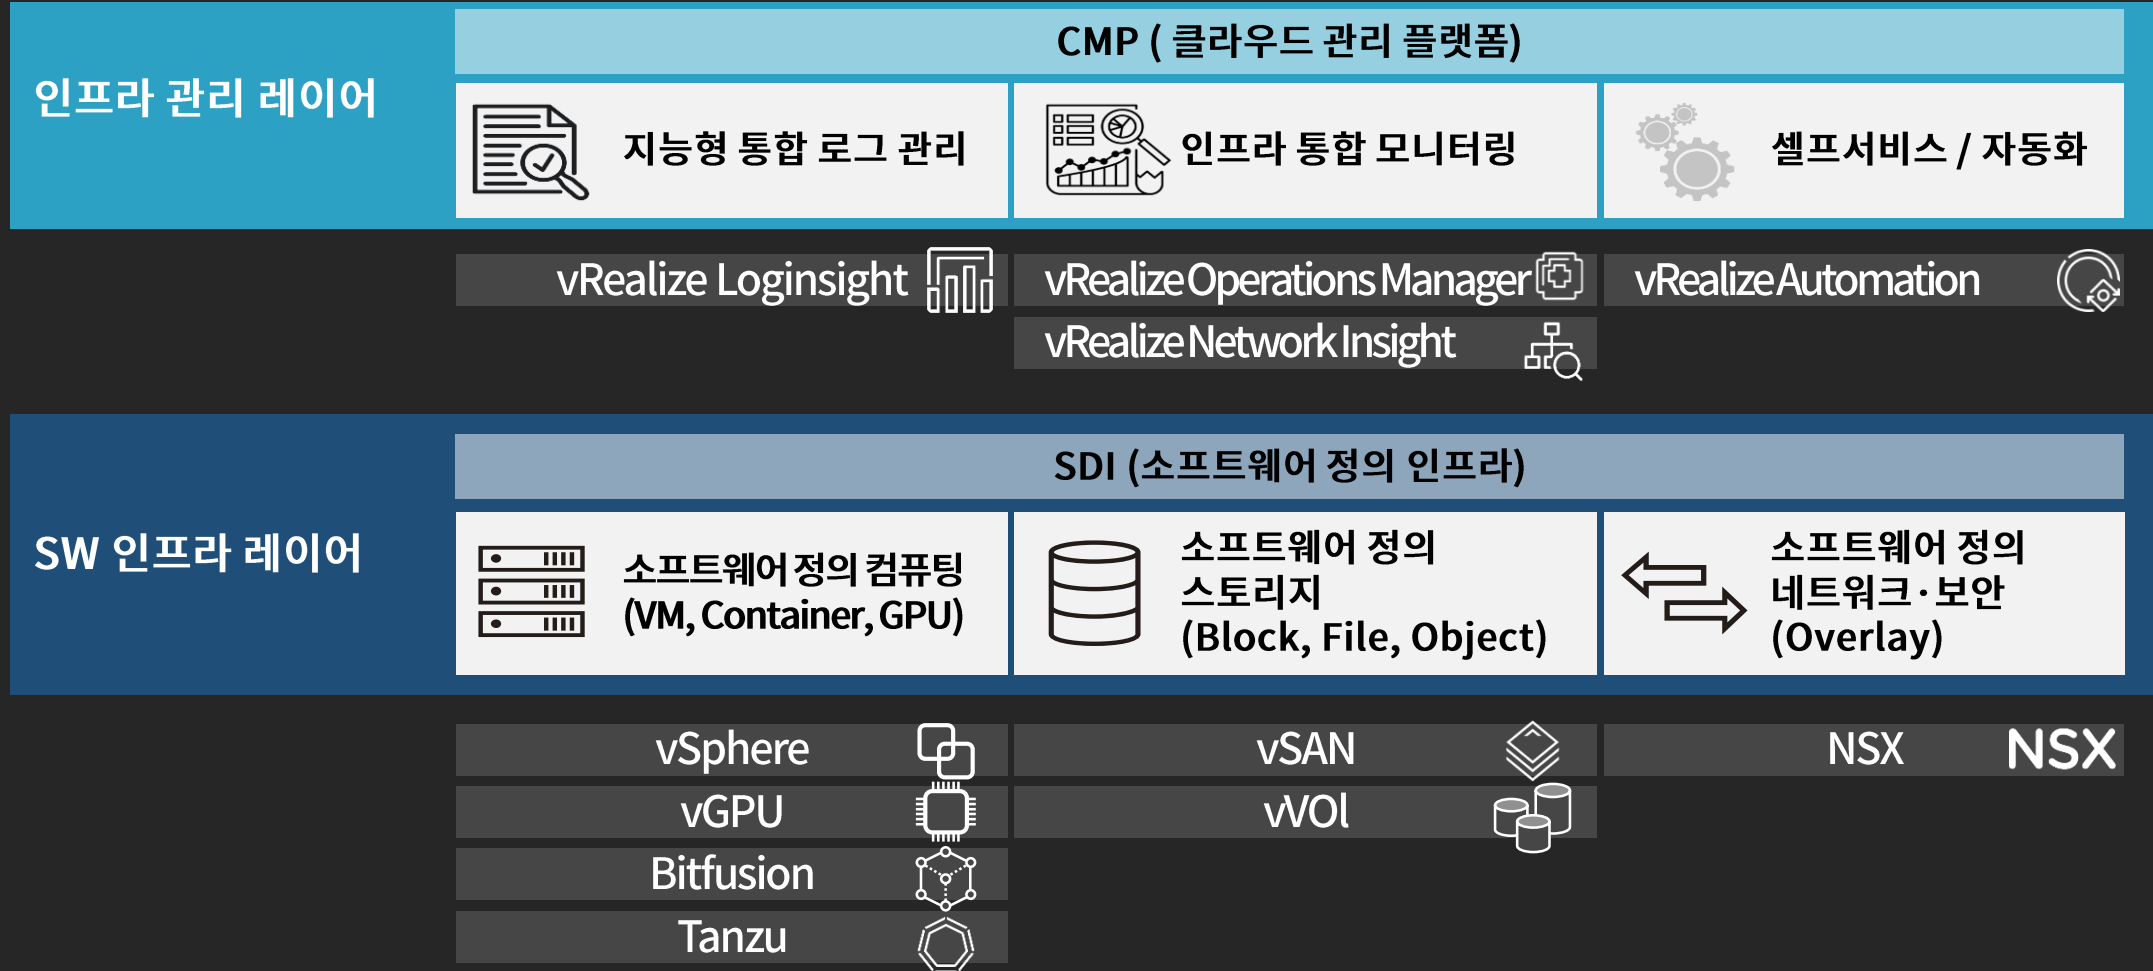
인프라 관리 레이어

CMP ( 클라우드 관리 플랫폼)

지능형 통합 로그 관리

인프라 통합 모니터링

셀프서비스 / 자동화

vRealize Loginsight

vRealize Operations Manager

vRealize Automation

vRealize Network Insight

SW 인프라 레이어

SDI (소프트웨어 정의 인프라)

소프트웨어 정의 컴퓨팅 (VM, Container, GPU)

소프트웨어 정의 스토리지 (Block, File, Object)

소프트웨어 정의 네트워크·보안 (Overlay)

vSphere

vSAN

NSX

NSX

vGPU

vVOl

Bitfusion

Tanzu